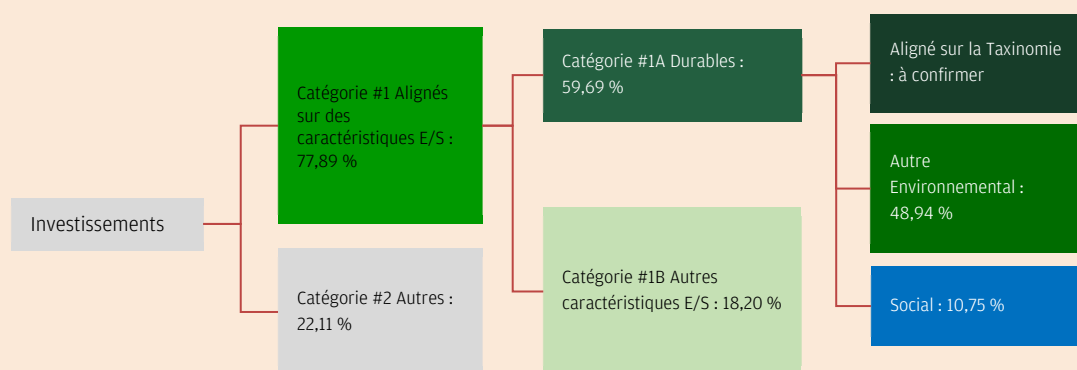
Investissements

Catégorie #1 Alignés sur des caractéristiques E/S : 77,89 %

Catégorie #2 Autres : 22,11 %

Catégorie #1A Durables : 59,69 %

Catégorie #1B Autres caractéristiques E/S : 18,20 %

Aligné sur la Taxinomie : à confirmer

Autre Environnemental : 48,94 %

Social : 10,75 %